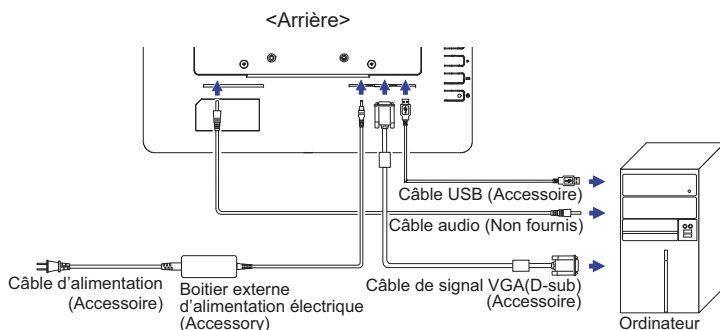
<Arrière>

Câble USB (Accessoire)

Câble audio (Non fournis)

Câble d'alimentation (Accessoire)

Boitier externe d'alimentation électrique (Accessory)

Câble de signal VGA(D-sub) (Accessoire)

Ordinateur